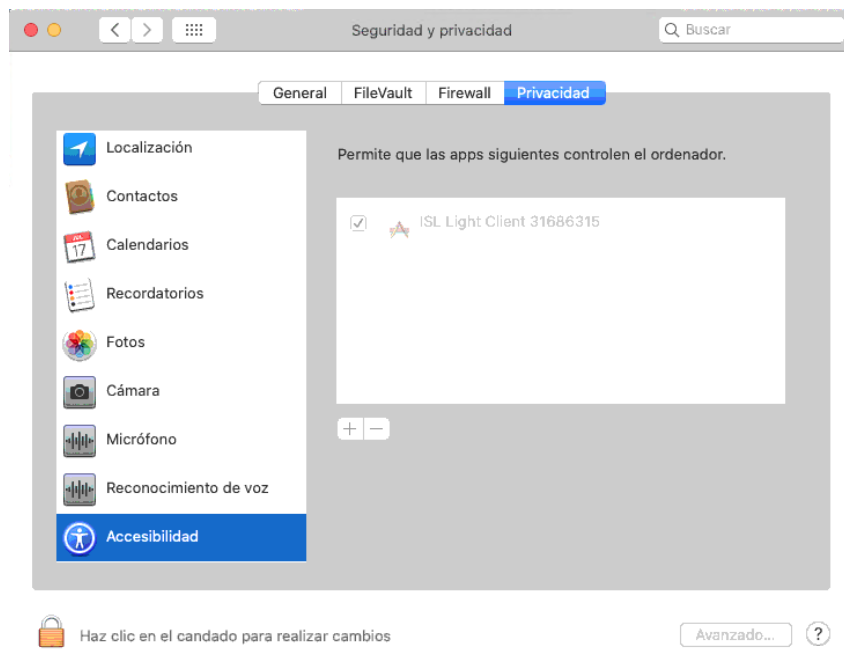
Seguridad y privacidad

Buscar

General | FileVault | Firewall | Privacidad

Localización
Contactos
JUL 17
Calendarios
Recordatorios
Fotos
Cámara
Micrófono
Reconocimiento de voz
Accesibilidad

Permite que las apps siguientes controlen el ordenador.

ISL Light Client 31686315

+ −

Haz clic en el candado para realizar cambios

Avanzado...

?